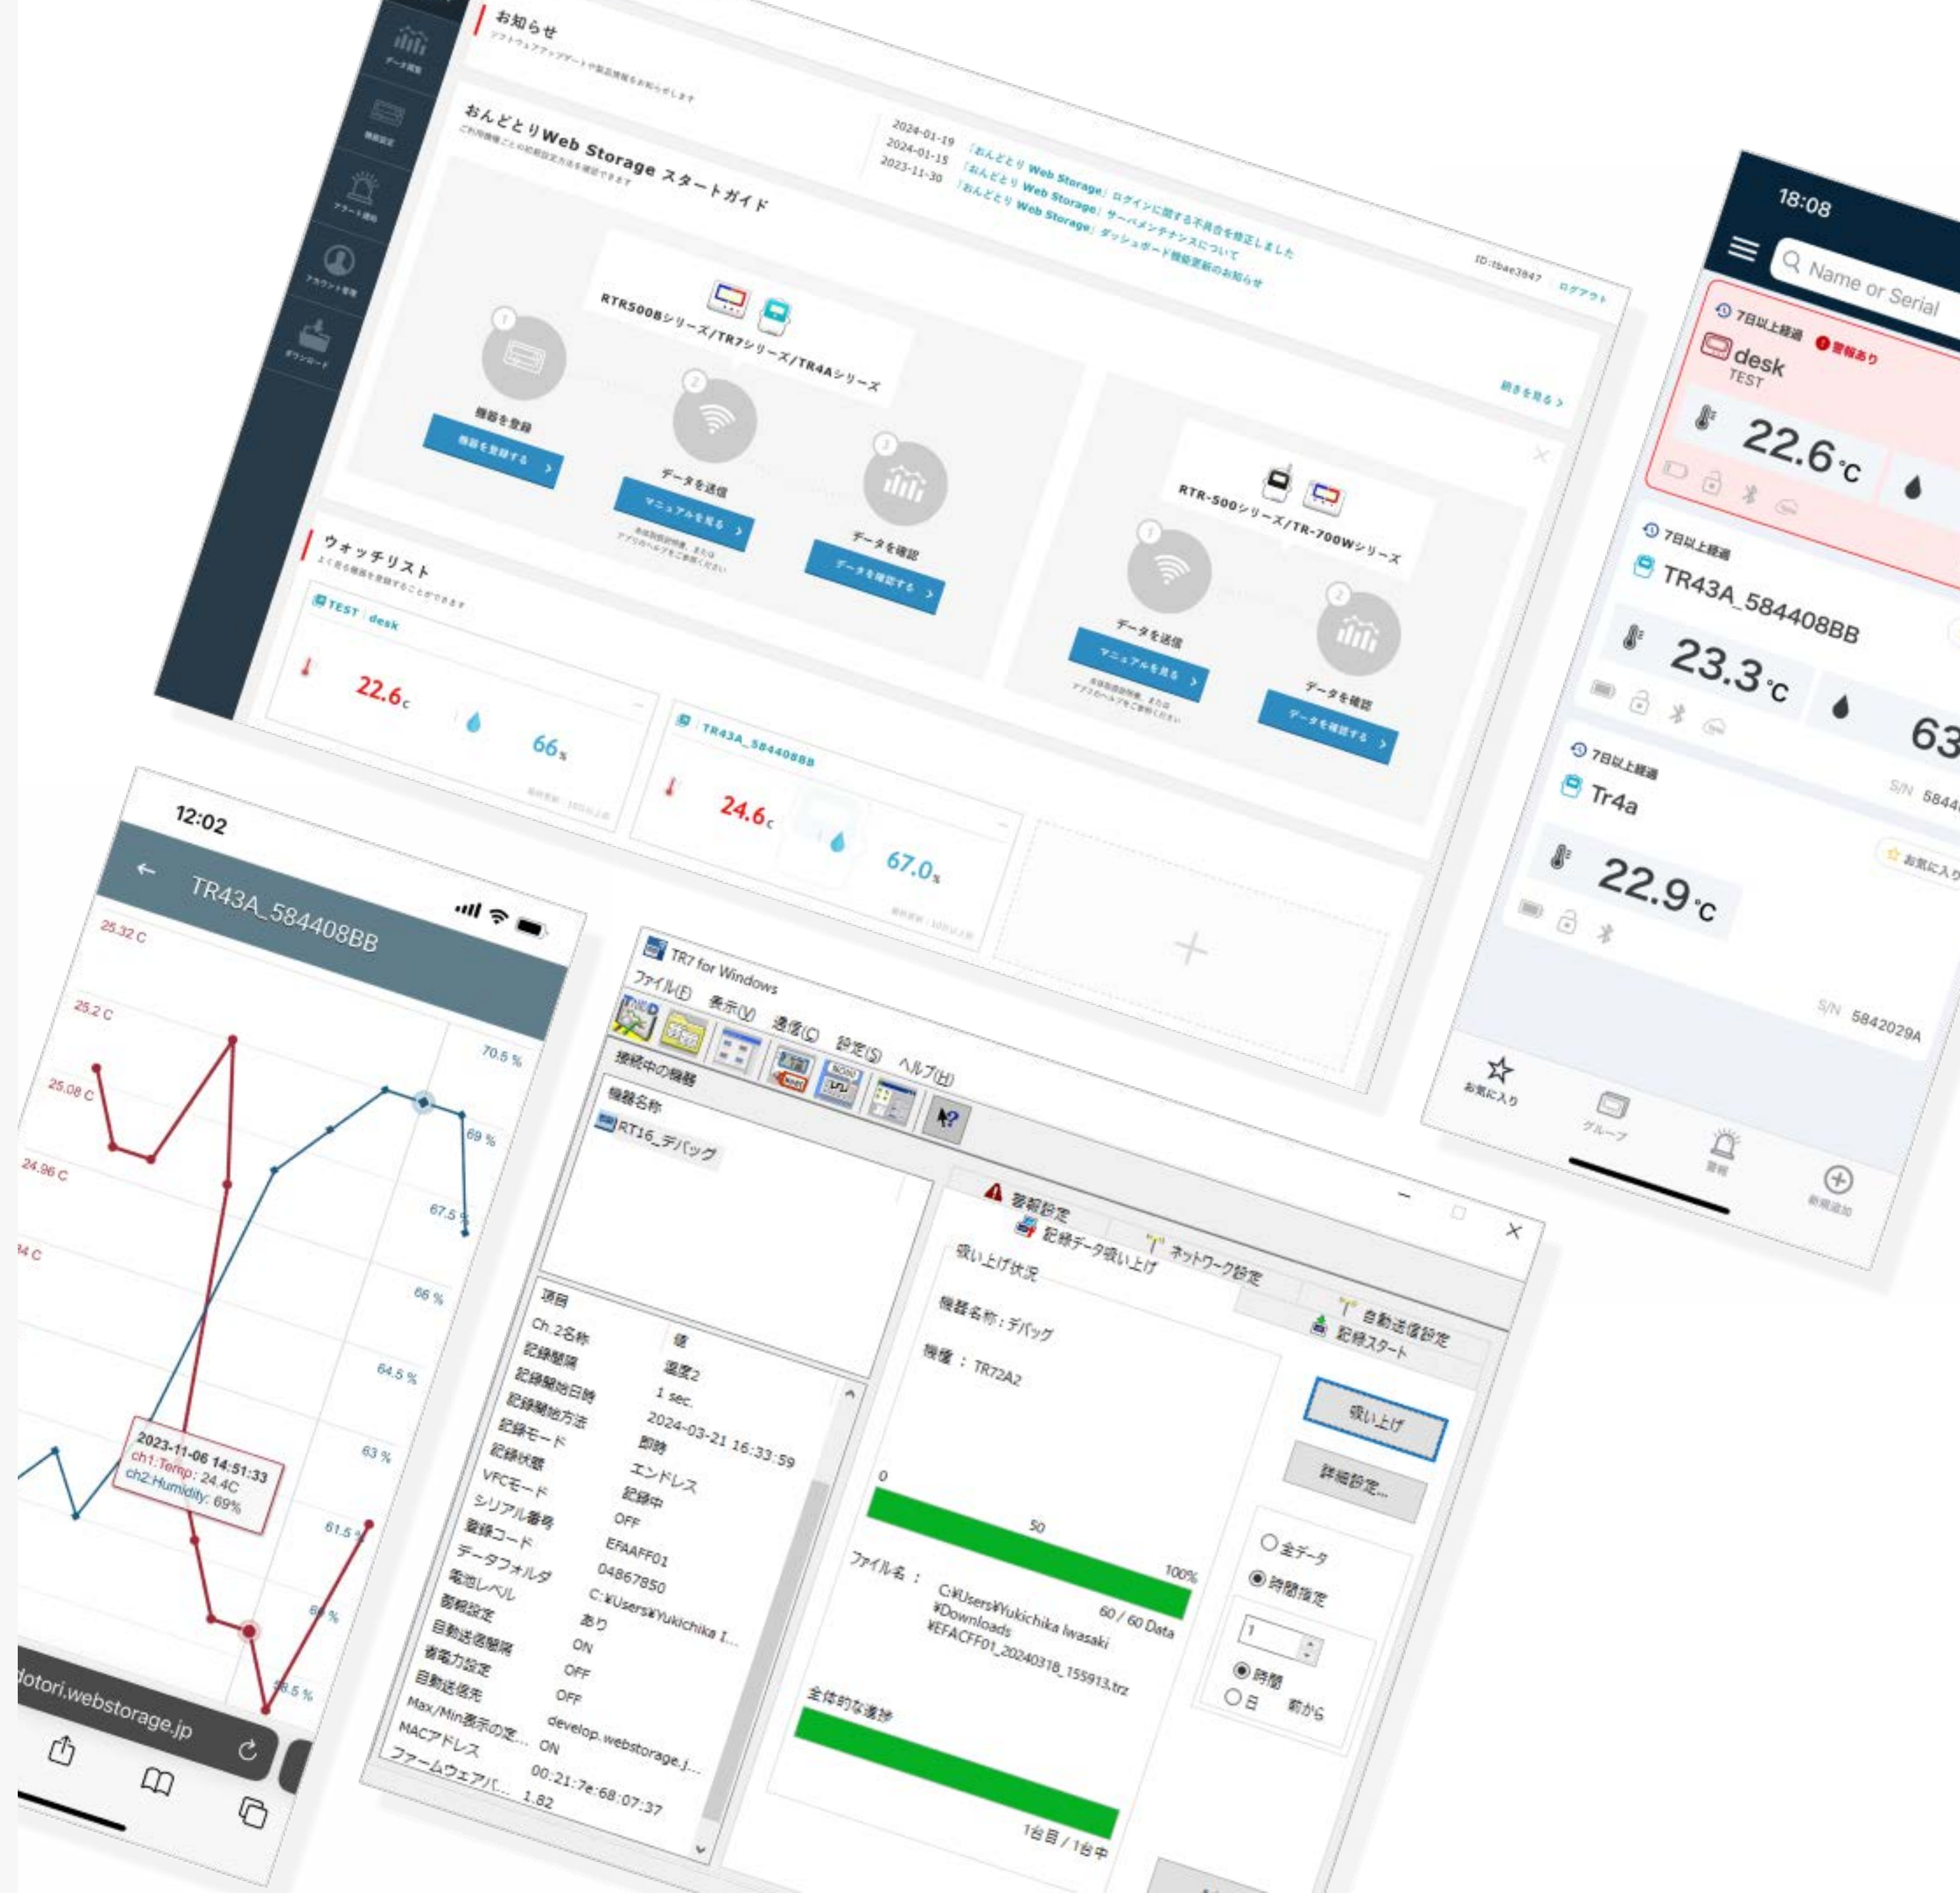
お知らせ

おんどとりWeb Storage スタートガイド

2024-01-19 「おんどとり Web Storage」ログインに関する不具合を修正しました
2024-01-15 「おんどとり Web Storage」サーバメンテナンスについて
2023-11-30 「おんどとり Web Storage」ダッシュボード機能更新のお知らせ

ID:tbae3947 ログアウト

RTR500Bシリーズ/TR7シリーズ/TR4Aシリーズ

機器を登録
機器を登録する

データを送信
マニュアルを見る

データを確認
データを確認する

RTR-500シリーズ/TR-700Wシリーズ

データを送信
マニュアルを見る

データを確認
データを確認する

続きを見る >

ウォッチリスト

TEST desk
22.6 c
66 %

TR43A_584408BB
24.6 c
67.0 %

18:08
Name or Serial

7日以上経過 警報あり
desk
TEST
22.6 °C

7日以上経過
TR43A_584408BB
23.3 °C
63

7日以上経過
Tr4a
22.9 °C
S/N 5842029A

お気に入り
グループ
警報
新規追加

12:02
TR43A_584408BB
25.32 C
25.2 C
25.08 C
24.96 C
70.5 %
69 %
67.5 %
66 %
64.5 %
63 %
61.5 %
2023-11-06 14:51:33
ch1:Temp: 24.4C
ch2:Humidity: 69%
dotori.webstorage.jp

TR7 for Windows
ファイル(F) 表示(V) 通信(C) 設定(S) ヘルプ(H)
接続中の機器
機器名称
RT16_デバッグ

警報設定
記録データ吸い上げ
ネットワーク設定
自動送信設定
記録スタート
吸い上げ状況
機器名称：デバッグ
機種 ： TR72A2
0
50
100%
60 / 60 Data
ファイル名 ： C:¥Users¥Yukichika Iwasaki ¥Downloads ¥EFACFF01_20240318_155913.trz
全体的な進捗
1台目 / 1台中
吸い上げ
詳細設定...
全データ
時間指定
1
時間
日 前から

| 項目 | 値 |
|---|---|
| Ch.2名称 | 湿度2 |
| 記録間隔 | 1 sec. |
| 記録開始日時 | 2024-03-21 16:33:59 |
| 記録開始方法 | 即時 |
| 記録モード | エンドレス |
| 記録状態 | 記録中 |
| VFCモード | OFF |
| シリアル番号 | EFAAFF01 |
| 登録コード | 04867850 |
| データフォルダ | C:¥Users¥Yukichika I... |
| 電池レベル | あり |
| 警報設定 | ON |
| 自動送信間隔 | OFF |
| 省電力設定 | OFF |
| 自動送信先 | develop.webstorage.j... |
| Max/Min表示の定... | ON |
| MACアドレス | 00:21:7e:68:07:37 |
| ファームウェアバ... | 1.82 |